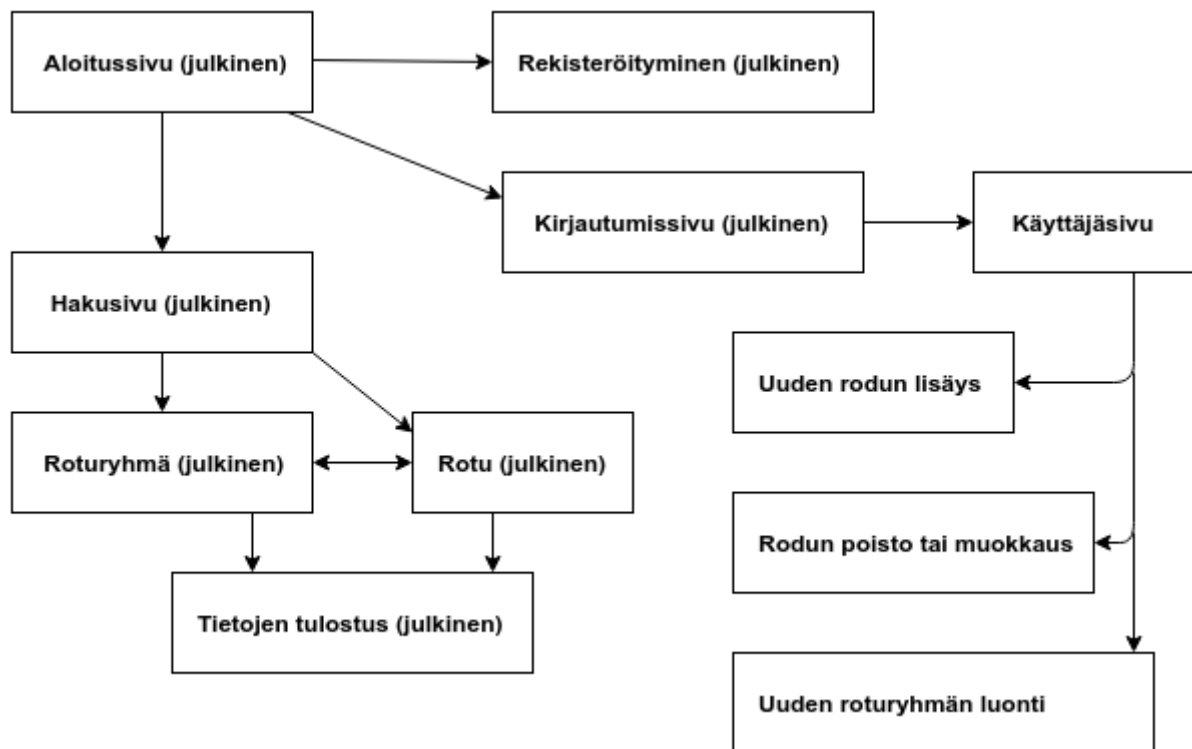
Aloitussivu (julkinen)

Rekisteröityminen (julkinen)

Kirjautumissivu (julkinen)

Käyttäjäsivu

Hakusivu (julkinen)

Uuden rodun lisäys

Roturyhmä (julkinen)

Rotu (julkinen)

Rodun poisto tai muokkaus

Tietojen tulostus (julkinen)

Uuden roturyhmän luonti